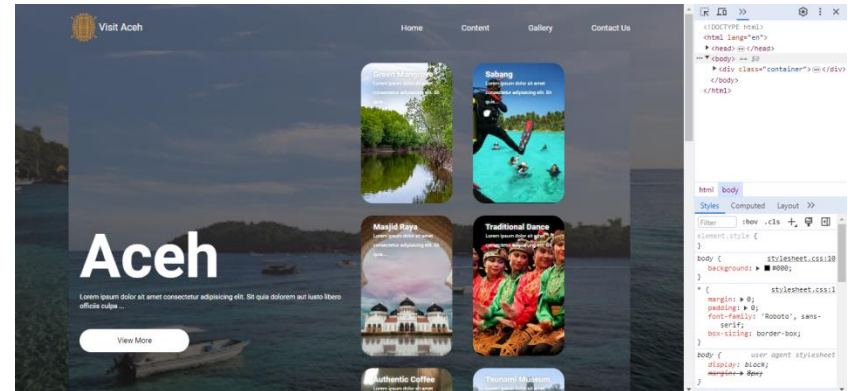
Visit Aceh

Home Content Gallery Contact Us

Green Mangrove
Lorem ipsum dolor sit amet consectetur adipiscing elit. Sit

Sabang
Lorem ipsum dolor sit amet consectetur adipiscing elit. Sit

Masjid Raya
Lorem ipsum dolor sit amet consectetur adipiscing elit. Sit

Traditional Dance
Lorem ipsum dolor sit amet consectetur adipiscing elit. Sit

Authentic Coffee

Tsunami Museum

Aceh

Lorem ipsum dolor sit amet consectetur adipiscing elit. Sit quia dolorem aut iusto libero officiis culpa ...

View More

<!DOCTYPE html>
<html lang="en">
▶ <head> ⋯ </head>
⋯ ▼ <body> == $0
▶ <div class="container"> ⋯ </div>
</body>
</html>

html body

Styles Computed Layout >>

Filter :hov .cls +

element.style {
}

body { stylesheet.css:10
background: ▶ ■ #000;
}

* { stylesheet.css:1
margin: ▶ 0;
padding: ▶ 0;
font-family: 'Roboto', sans-serif;
box-sizing: border-box;
}

body { user agent stylesheet
display: block;
margin: ▶ 8px;
}